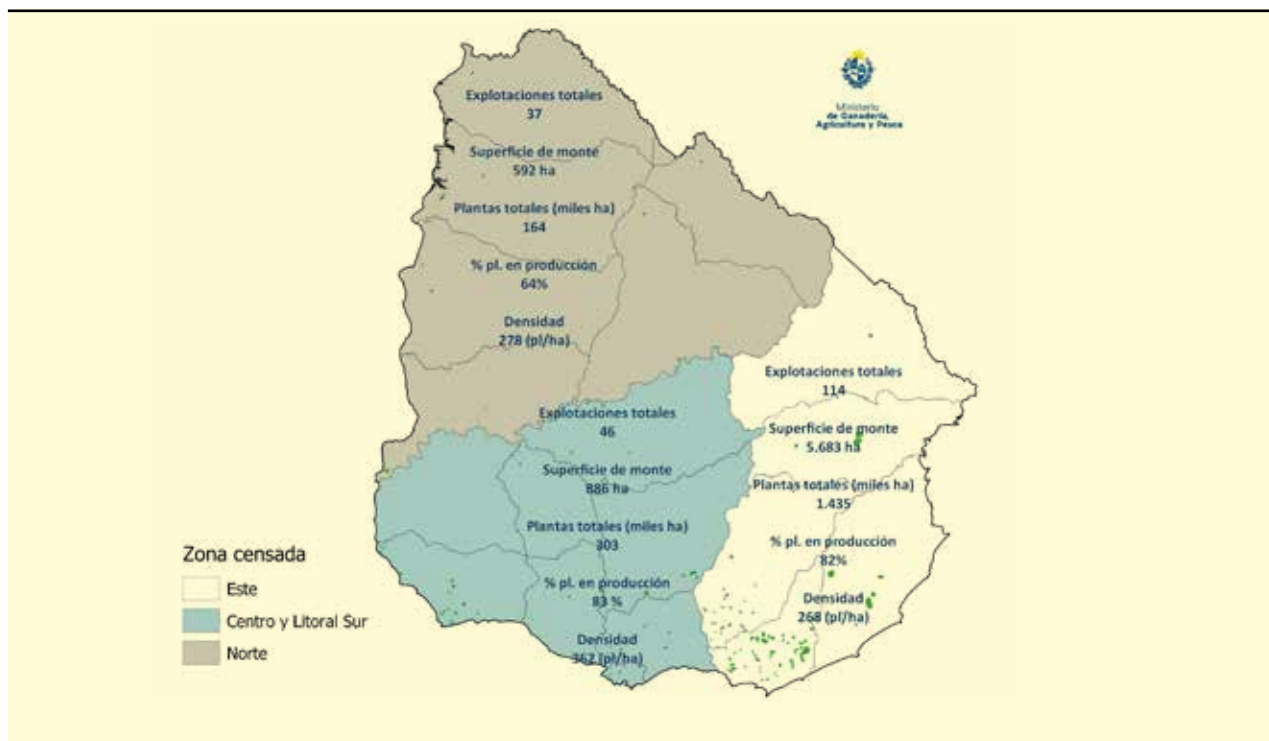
Ministerio de Ganadería, Agricultura y Pesca

Explotaciones totales
37

Superficie de monte
592 ha

Plantas totales (miles ha)
164

% pl. en producción
64%

Densidad
278 (pl/ha)

Explotaciones totales
114

Superficie de monte
5.683 ha

Plantas totales (miles ha)
1.435

% pl. en producción
82%

Densidad
268 (pl/ha)

Explotaciones totales
46

Superficie de monte
886 ha

Plantas totales (miles ha)
303

% pl. en producción
83 %

Densidad
362 (pl/ha)

Zona censada
Este
Centro y Litoral Sur
Norte